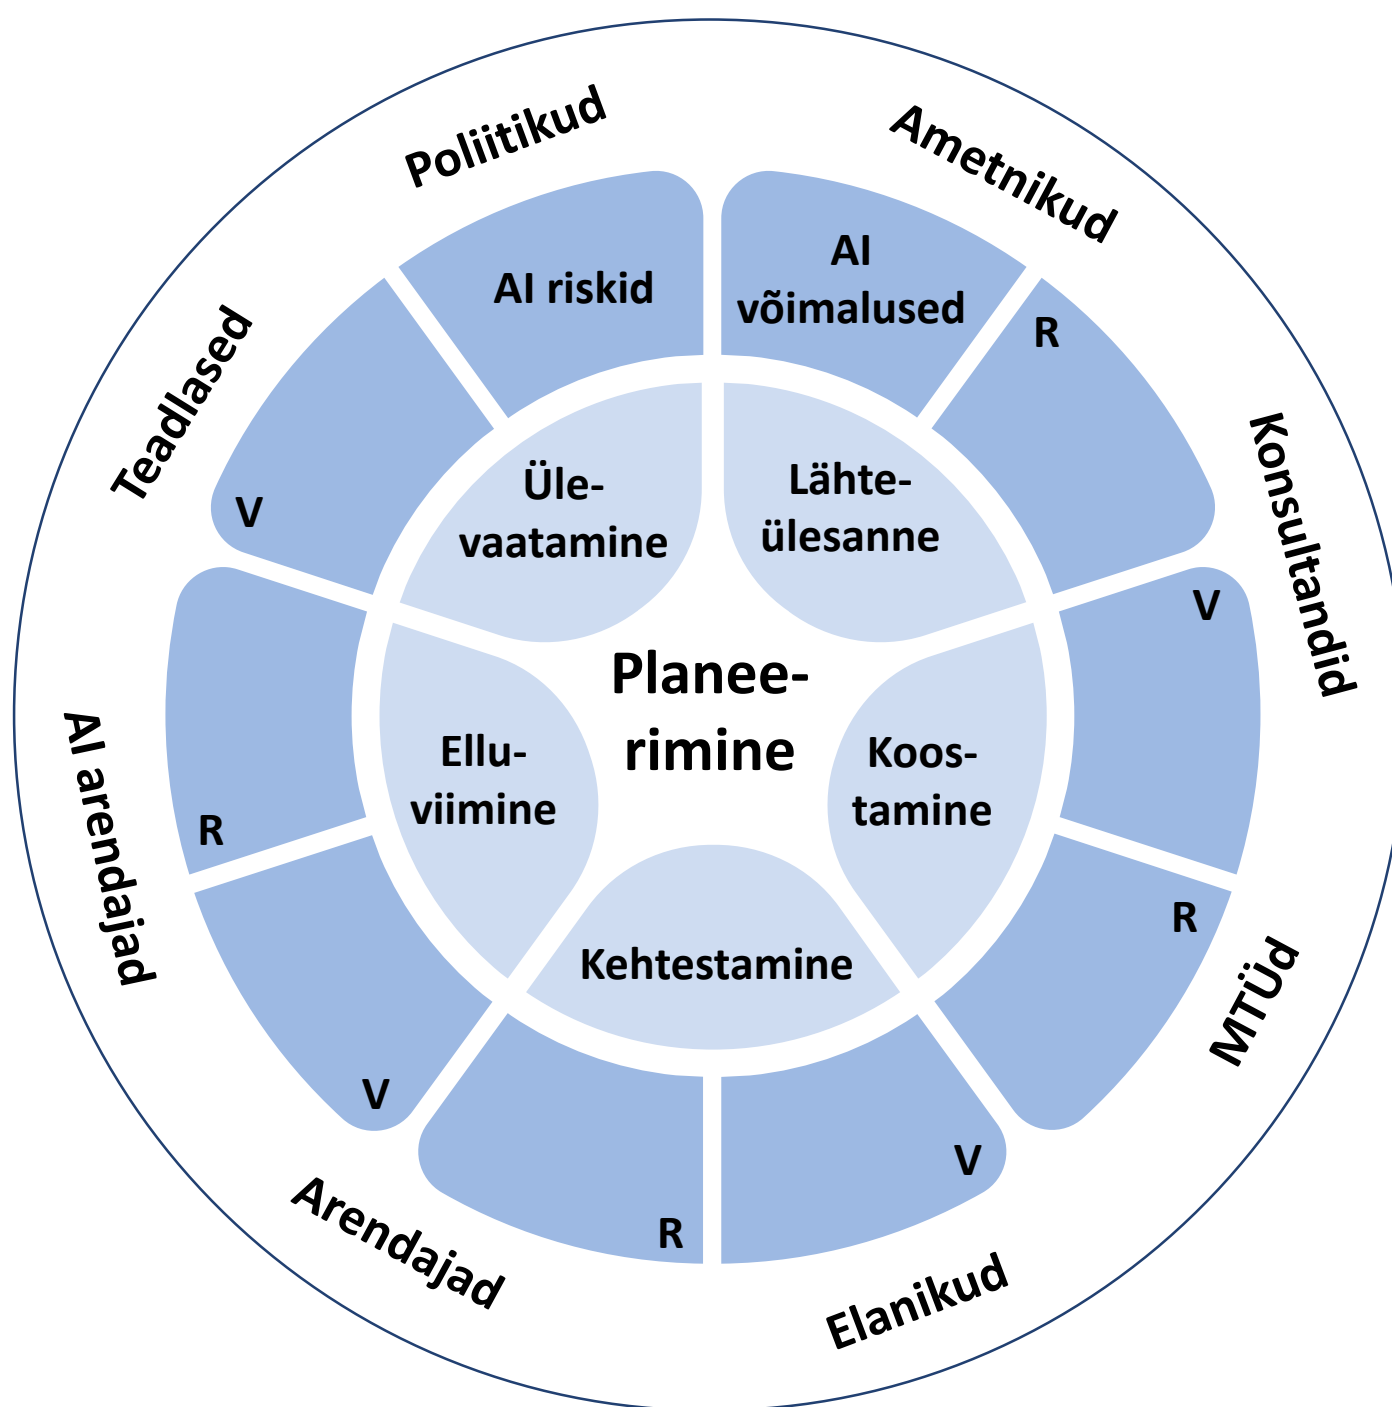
Poliitikud

Ametnikud

Teadlased

AI riskid

AI võimalused

R

Konsultandid

V

Üle-vaatamine

Lähte-ülesanne

V

Planee-rimine

AI arendajad

R

Ellu-viimine

Koos-tamine

R

Kehtestamine

MTÜd

V

V

R

Arendajad

Elanikud